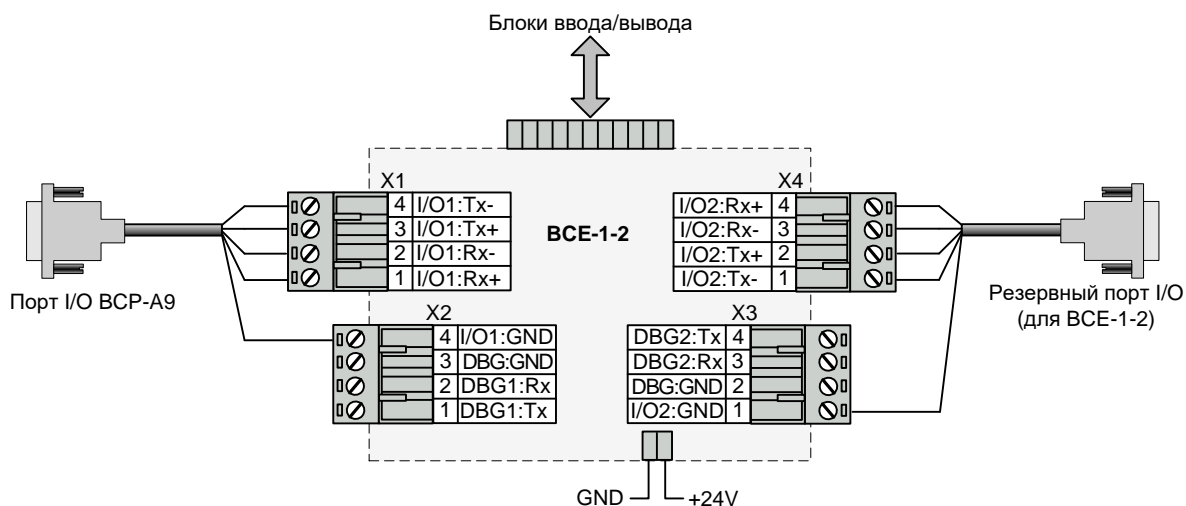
Блоки ввода/вывода

BCE-1-2

X1

| 4 | I/O1:Tx- |
|---|---|
| 3 | I/O1:Tx+ |
| 2 | I/O1:Rx- |
| 1 | I/O1:Rx+ |

X4

| I/O2:Rx+ | 4 |
|---|---|
| I/O2:Rx- | 3 |
| I/O2:Tx+ | 2 |
| I/O2:Tx- | 1 |

X2

| 4 | I/O1:GND |
|---|---|
| 3 | DBG:GND |
| 2 | DBG1:Rx |
| 1 | DBG1:Tx |

X3

| DBG2:Tx | 4 |
|---|---|
| DBG2:Rx | 3 |
| DBG:GND | 2 |
| I/O2:GND | 1 |

Порт I/O BCP-A9

Резервный порт I/O (для BCE-1-2)

GND

+24V